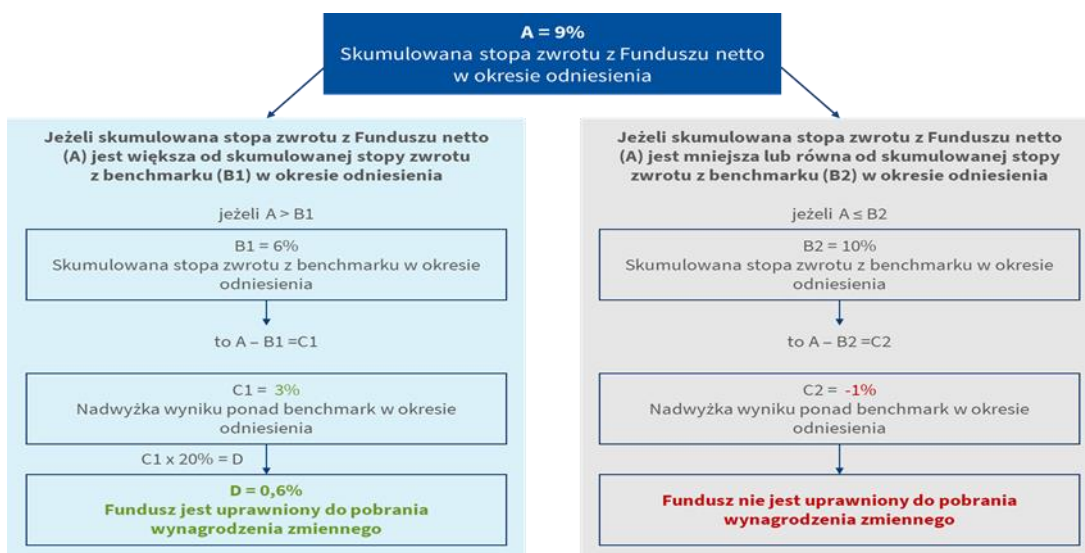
A = 9%
Skumulowana stopa zwrotu z Funduszu netto w okresie odniesienia

Jeżeli skumulowana stopa zwrotu z Funduszu netto (A) jest większa od skumulowanej stopy zwrotu z benchmarku (B1) w okresie odniesienia

jeżeli A > B1

B1 = 6%
Skumulowana stopa zwrotu z benchmarku w okresie odniesienia

to A – B1 =C1

C1 = 3%
Nadwyżka wyniku ponad benchmark w okresie odniesienia

C1 x 20% = D

D = 0,6%
Fundusz jest uprawniony do pobrania wynagrodzenia zmiennego

Jeżeli skumulowana stopa zwrotu z Funduszu netto (A) jest mniejsza lub równa od skumulowanej stopy zwrotu z benchmarku (B2) w okresie odniesienia

jeżeli A ≤ B2

B2 = 10%
Skumulowana stopa zwrotu z benchmarku w okresie odniesienia

to A – B2 =C2

C2 = -1%
Nadwyżka wyniku ponad benchmark w okresie odniesienia

Fundusz nie jest uprawniony do pobrania wynagrodzenia zmiennego